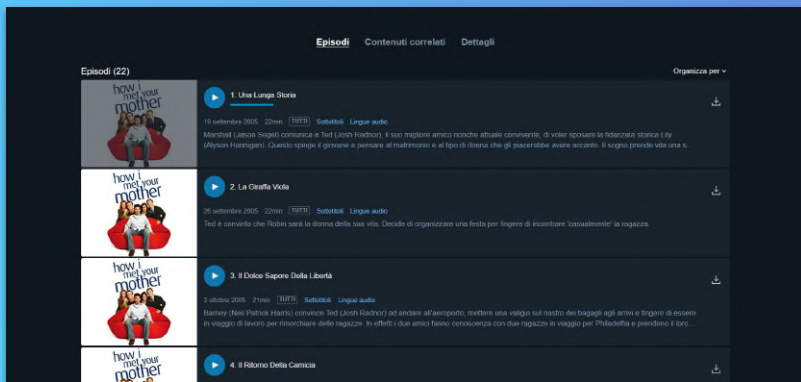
Episodi Contenuti correlati Dettagli

Episodi (22)

Organizza per

how i met your mother

1. Una Lunga Storia

19 settembre 2005 22min TUTTI Sottotitoli Lingue audio

Marshall (Jason Segel) comunica a Ted (Josh Radnor), il suo migliore amico nonché attuale coinquilino, di voler sposare la fidanzata storica Lily (Alyson Hannigan). Questo spinge il giovane a pensare al matrimonio e al tipo di donna che gli piacerebbe avere accanto. Il sogno prende vita una s...

how i met your mother

2. La Giraffa Viola

26 settembre 2005 22min TUTTI Sottotitoli Lingue audio

Ted è convinto che Robin sarà la donna della sua vita. Decide di organizzare una festa per fingere di incontrare "casualmente" la ragazza.

how i met your mother

3. Il Dolce Sapore Della Libertà

3 ottobre 2005 21min TUTTI Sottotitoli Lingue audio

Barney (Neil Patrick Harris) convince Ted (Josh Radnor) ad andare all'aeroporto, mettere una valigia sul nastro dei bagagli agli arrivi e fingere di essere in viaggio di lavoro per rimorchiare delle ragazze. In effetti i due amici fanno conoscenza con due ragazze in viaggio per Philadelfia e prendono il loro...

how i met your mother

4. Il Ritorno Della Camicia